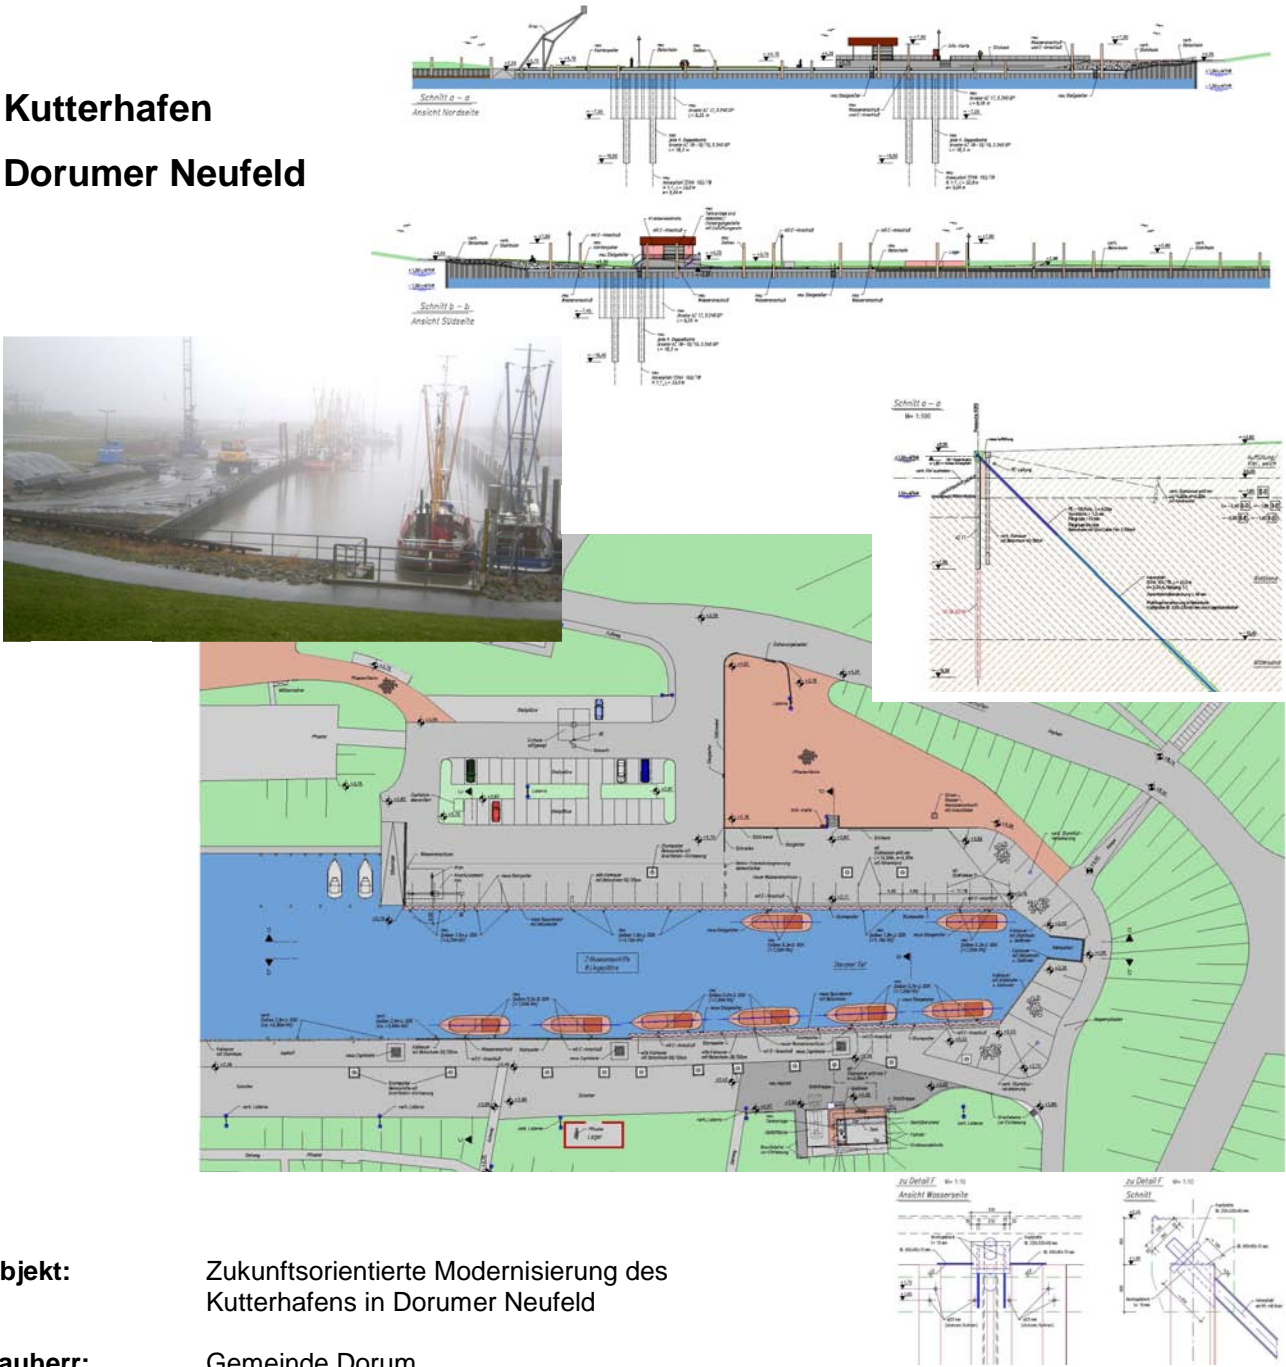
Kutterhafen

Dorumer Neufeld

Schnitt a – a
Ansicht Nordseite

Schnitt b – b
Ansicht Südseite

Schnitt a – a

zu Detail F
Ansicht Wasserseite

zu Detail F
Schnitt

bjekt: Zukunftsorientierte Modernisierung des Kutterhafens in Dorumer Neufeld

auherr: Gemeinde Dorum